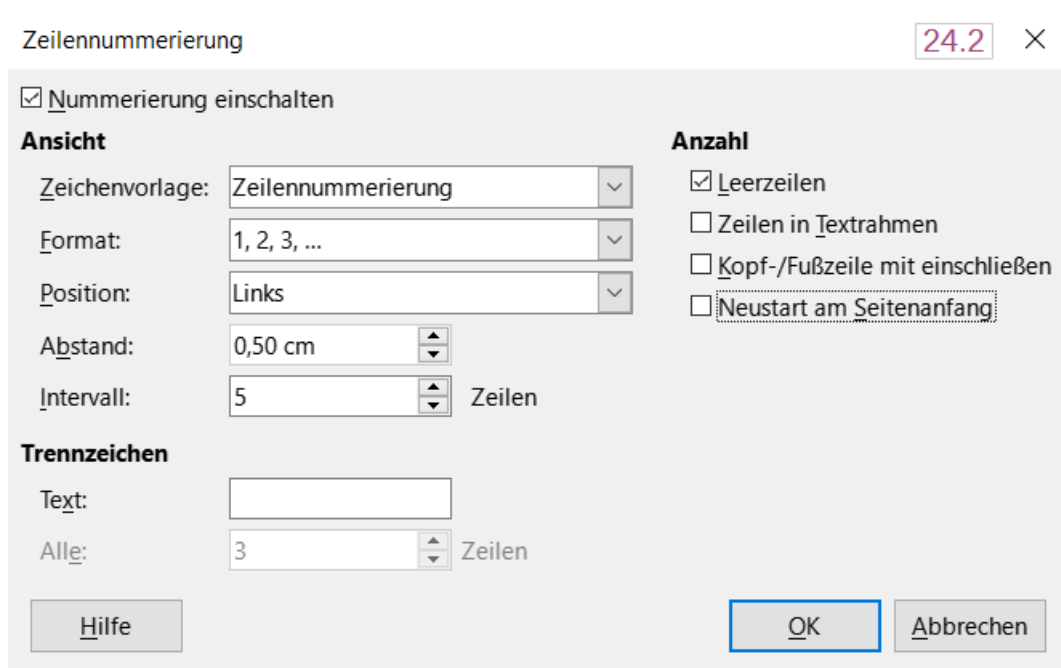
Zeilennummerierung

24.2

Nummerierung einschalten

Ansicht

Zeichenvorlage: Zeilennummerierung

Format: 1, 2, 3, ...

Position: Links

Abstand: 0,50 cm

Intervall: 5 Zeilen

Trennzeichen

Text:

Alle: 3 Zeilen

Anzahl

Leerzeilen

Zeilen in Textrahmen

Kopf-/Fußzeile mit einschließen

Neustart am Seitenanfang

Hilfe

OK

Abbrechen